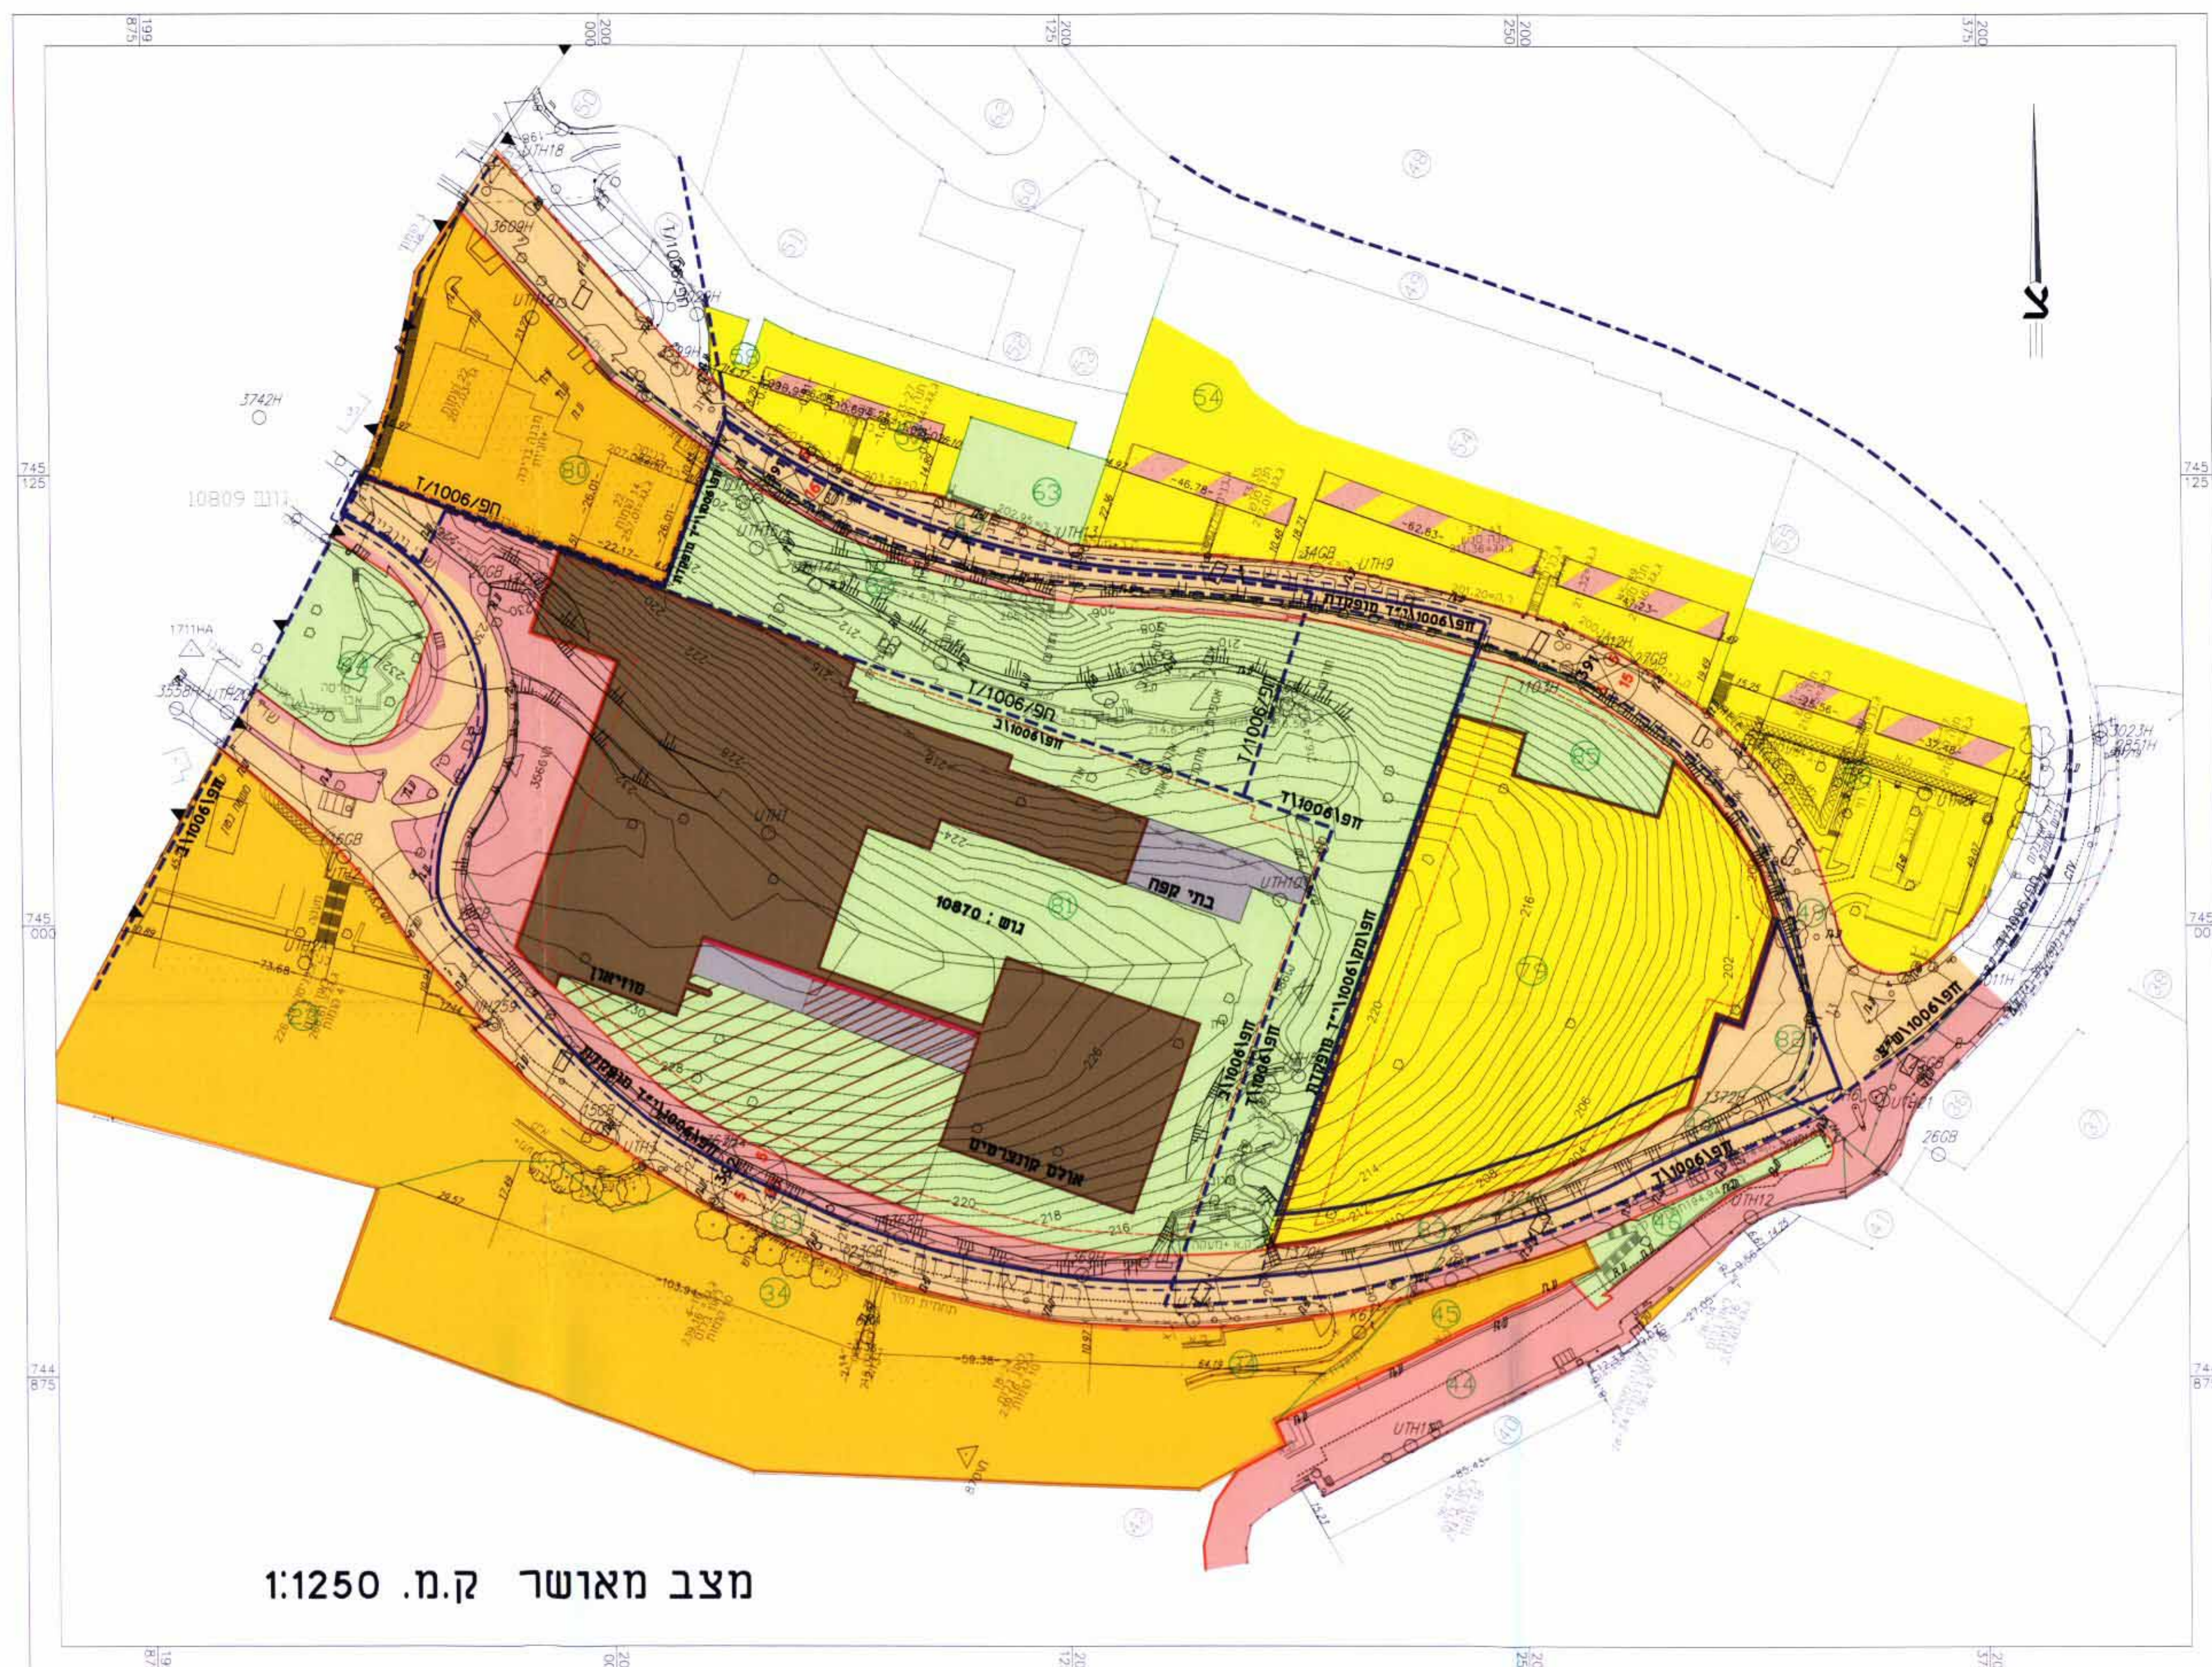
199 875
200 000
200 125
200 250
200 375

צ

745 125
745 000
744 875

3742H
3609H
UTH18
3558H
1711HA
3023H
2851H
26GB
34GB
UTH9
UTH10
UTH12
UTH1

10809 גוש

חפ/1006/ד
חפ/1006/ג
חפ/1006/ג"ד מפורטת

גוש : 10870

בתי קפה
מוזיאון
אולם קונצרטים

80
63
54
81
79
82
34
45
44

216
218
220
224
226
228
230
202
206
208
210
212
214

-46.78-
-62.63-
-22.17-
-73.68-
-59.38-
-103.94-
-85.43-

מצב מאושר ק.מ. 1:1250